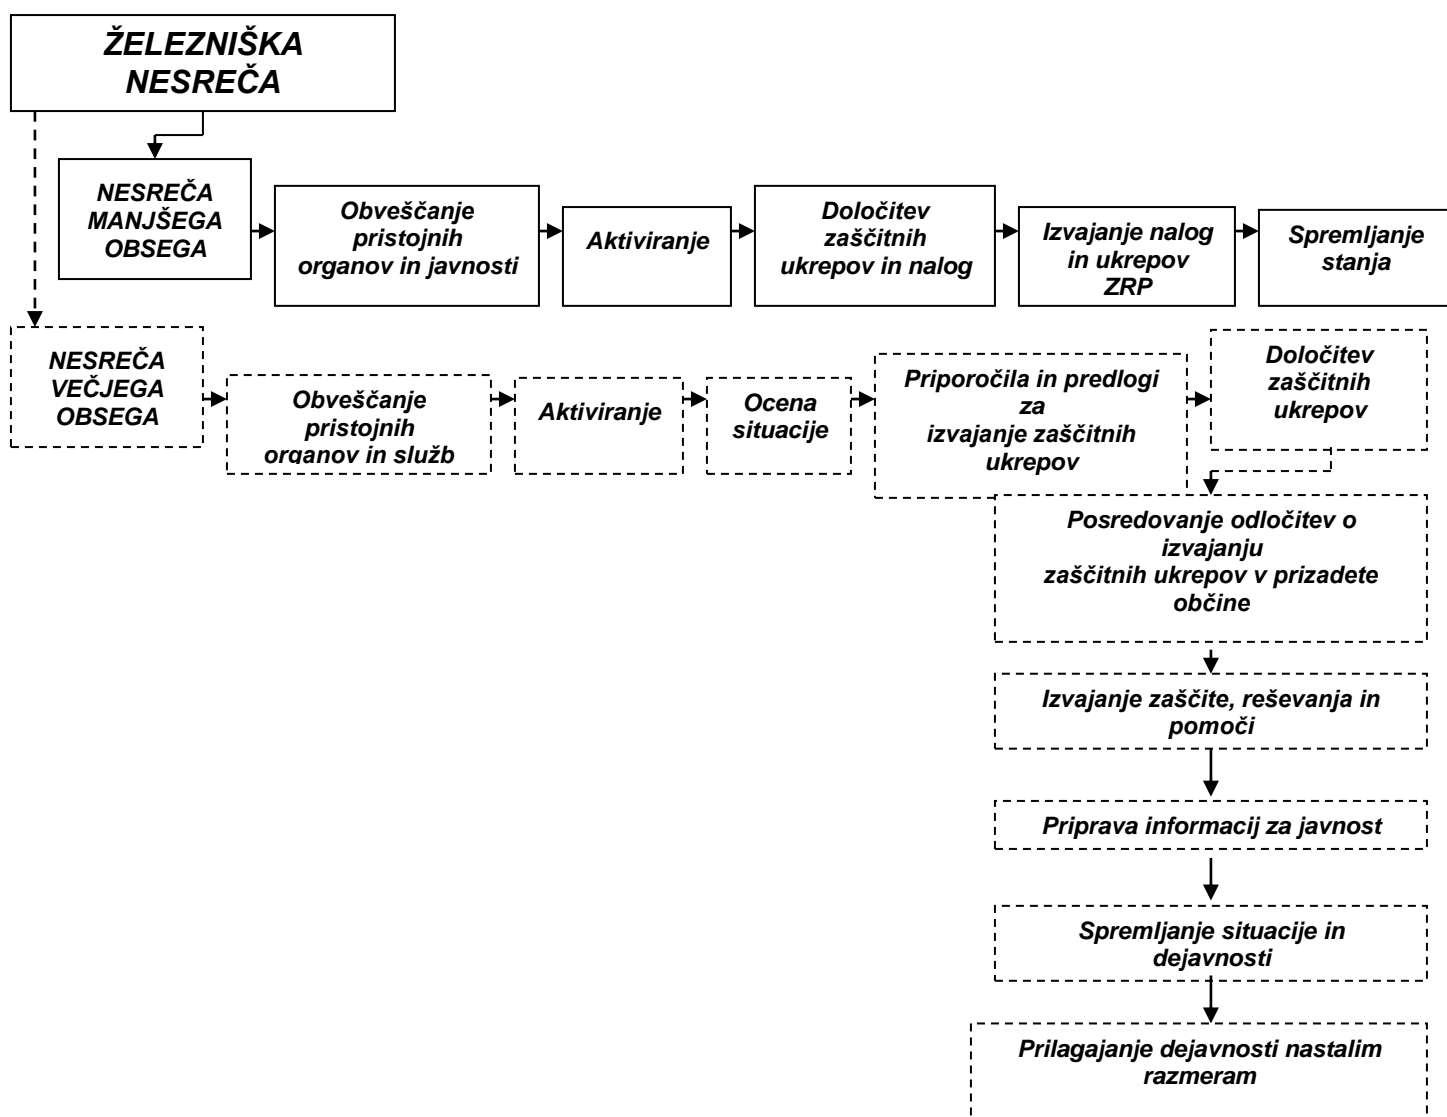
ŽELEZNIŠKA NESREČA

NESREČA MANJŠEGA OBSEGA

Obveščanje pristojnih organov in javnosti

Aktiviranje

Določitev zaščitnih ukrepov in nalog

Izvajanje nalog in ukrepov ZRP

Spremljanje stanja

NESREČA VEČJEGA OBSEGA

Obveščanje pristojnih organov in služb

Aktiviranje

Ocena situacije

Priporočila in predlogi za izvajanje zaščitnih ukrepov

Določitev zaščitnih ukrepov

Posredovanje odločitev o izvajanju zaščitnih ukrepov v prizadete občine

Izvajanje zaščite, reševanja in pomoči

Priprava informacij za javnost

Spremljanje situacije in dejavnosti

Prilagajanje dejavnosti nastalim razmeram